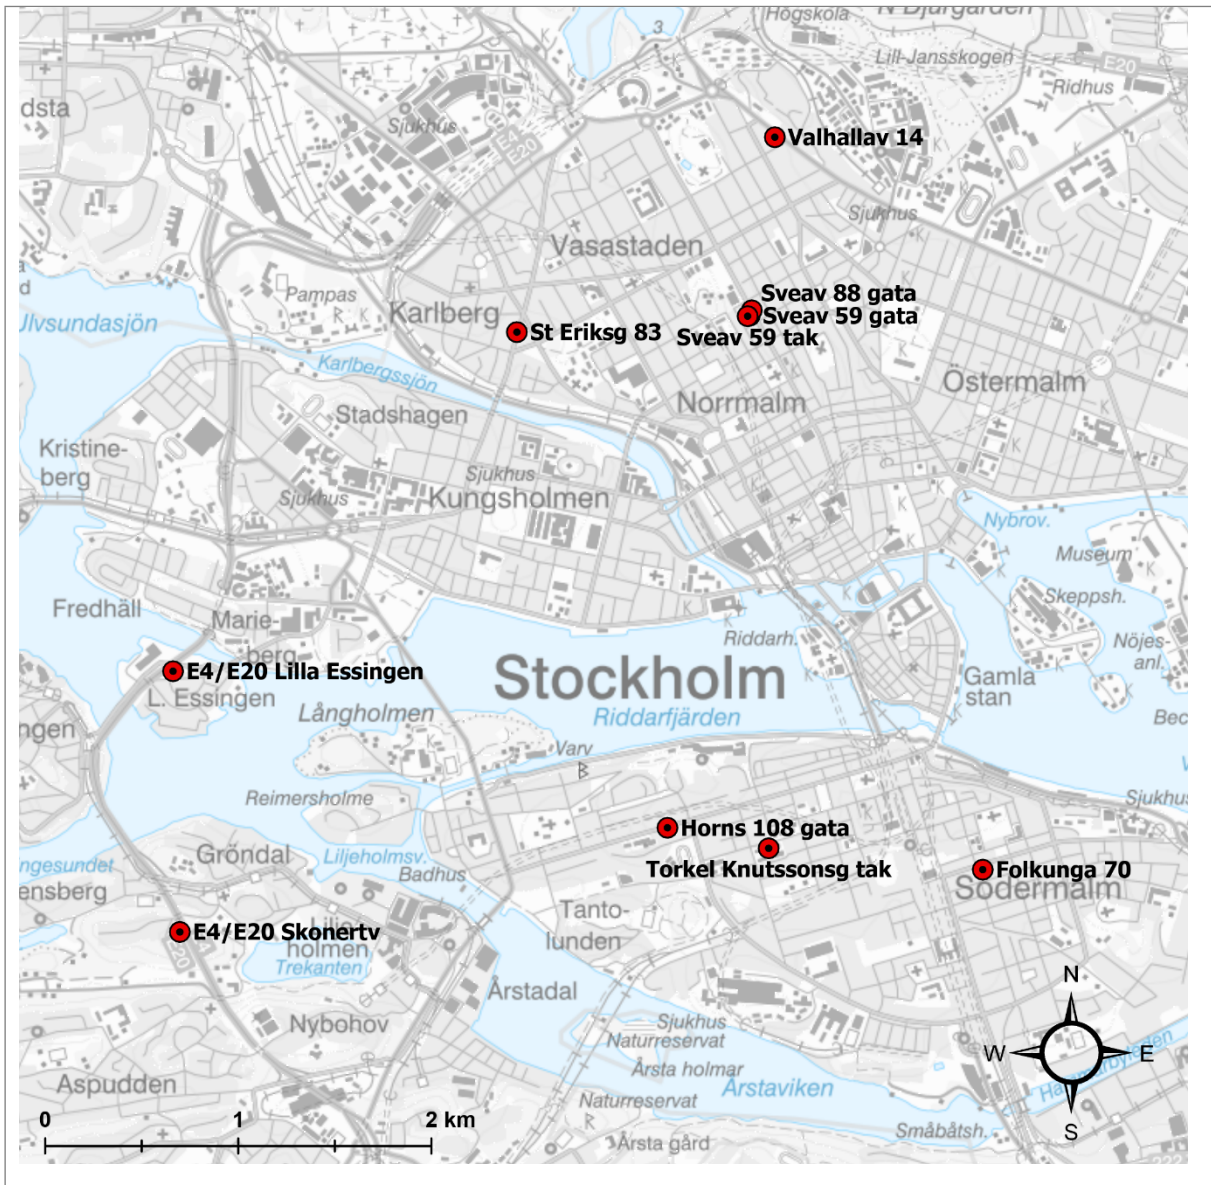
Högskola
N Djurgården
Lill-Jansskogen
E20
Ridhus
dsta
Sjukhus
E4
E20
3
Valhallav 14
Sjukhus
Vasastaden
Sveav 88 gata
Sveav 59 gata
Sveav 59 tak
Pampas
Karlberg
St Eriksg 83
Ulvsundasjön
Karlbergssjön
Östermalm
Stadshagen
Norrmalm
Kristineberg
Sjukhus
Sjukhus
Kungsholmen
Nybrov.
Museum
Skeppsh.
Fredhäll
Marieberg
Riddarh.
Nöjesanl.
E4/E20 Lilla Essingen
L. Essingen
Stockholm
Gamla stan
ngen
Långholmen
Riddarfjärden
Bec
Varv
Reimersholme
Sjukhus
Horns 108 gata
Grondal
Liljeholmsv.
Torkel Knutssonsg tak
Folkunga 70
ngesundet
Badhus
Södermalm
ensberg
Tantolunden
E4/E20 Skonertv
holmen
Trekanten
Årstadal
N
Nybohov
Sjukhus
Naturreservat
W
E
Årsta holmar
Aspudden
Årstaviken
Naturreservat
0
1
2 km
Årsta gård
Småbåtsh.
S